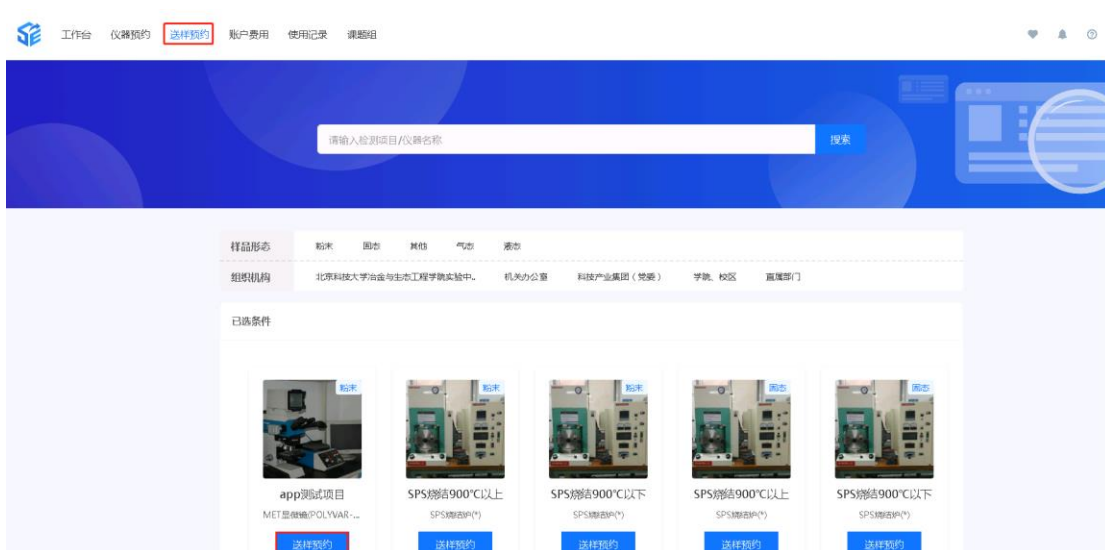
工作台 仪器预约 送样预约 账户费用 使用记录 课题组

请输入检测项目/仪器名称 搜索

样品形态 粉末 固态 其他 气态 液态

组织机构 北京科技大学冶金与生态工程学院实验中... 机关办公室 科技产业集团（党委） 学院、校区 直属部门

已选条件

粉末
app测试项目
MET显微镜(POLYVAR-...
送样预约

粉末
SPS烧结900°C以上
SPS烧结炉(*)
送样预约

粉末
SPS烧结900°C以下
SPS烧结炉(*)
送样预约

固态
SPS烧结900°C以上
SPS烧结炉(*)
送样预约

固态
SPS烧结900°C以下
SPS烧结炉(*)
送样预约